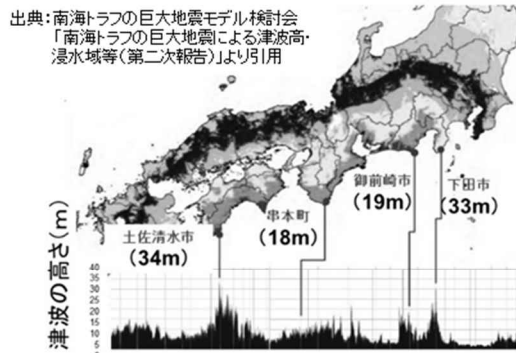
出典：南海トラフの巨大地震モデル検討会
「南海トラフの巨大地震による津波高・浸水域等（第二次報告）」より引用

御前崎市
（19m）

下田市
（33m）

串本町
（18m）

土佐清水市
（34m）

津波の高さ（m）

40
35
30
25
20
15
10
5
0